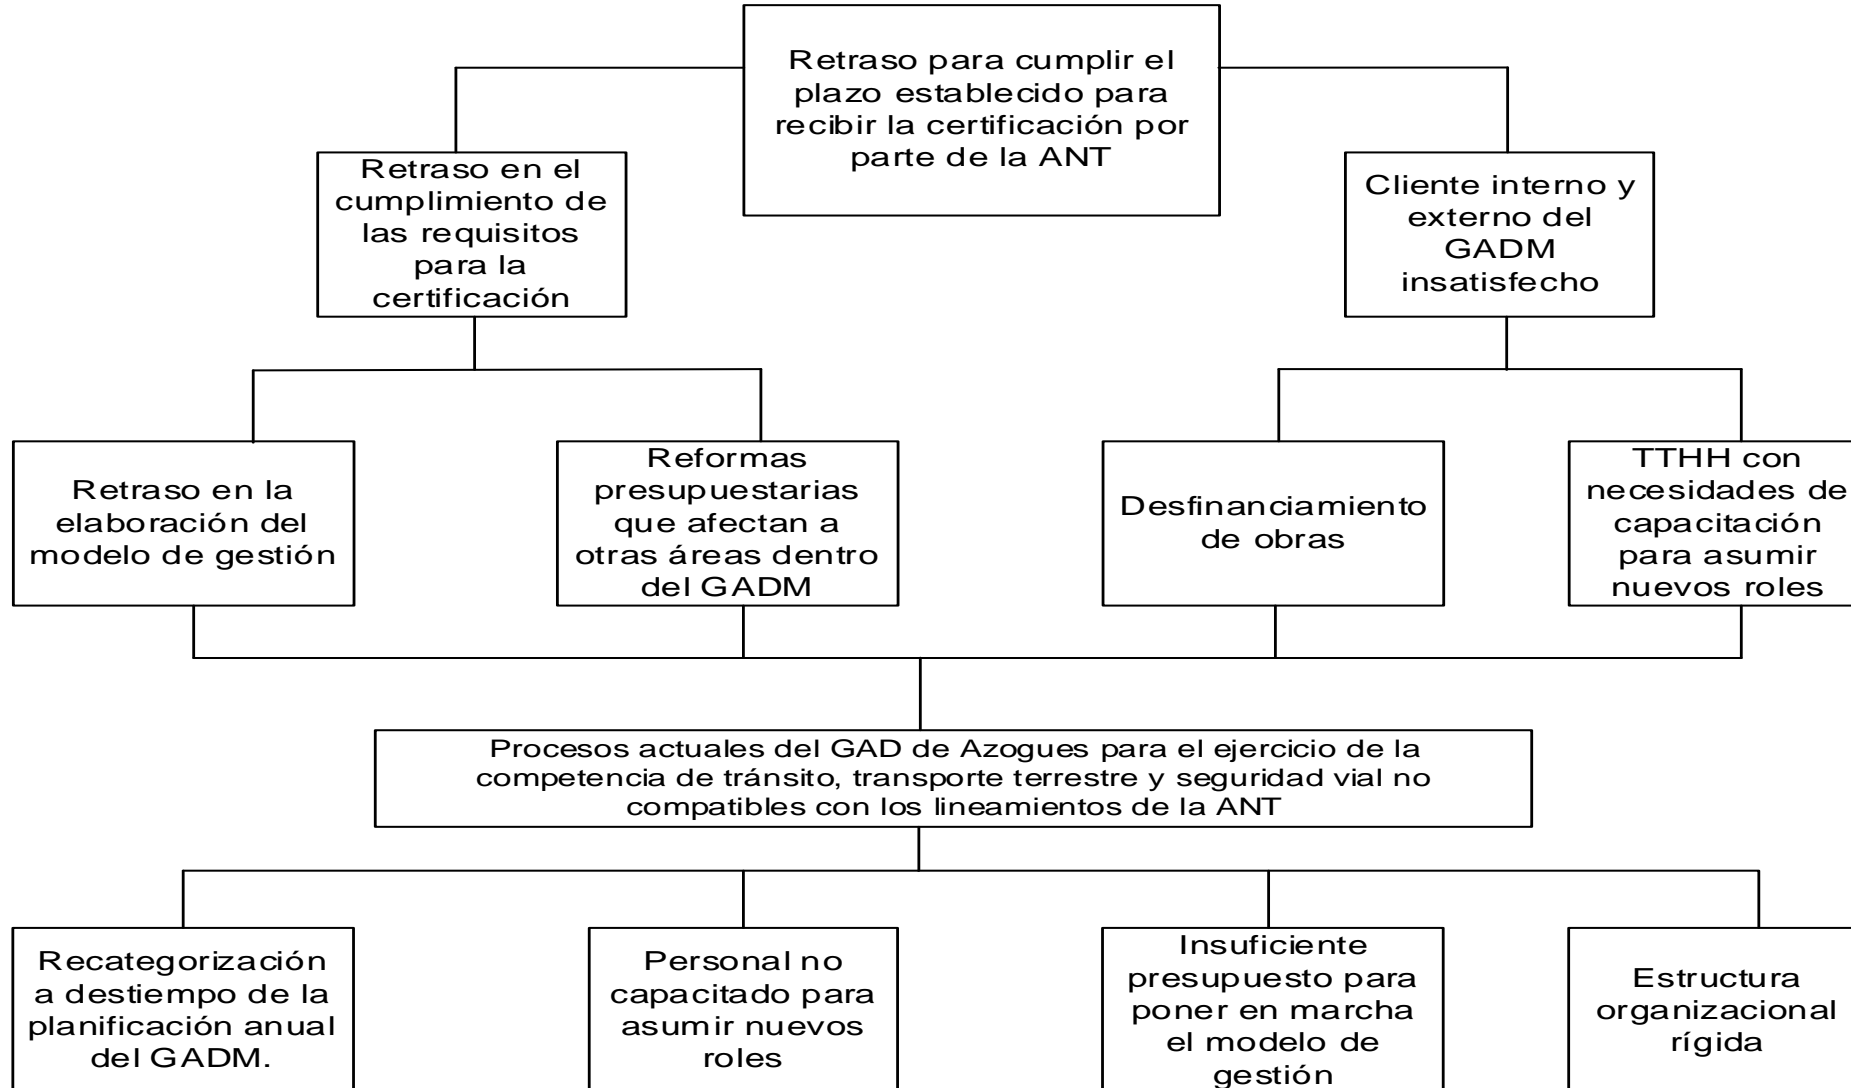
Retraso para cumplir el plazo establecido para recibir la certificación por parte de la ANT

Retraso en el cumplimiento de las requisitos para la certificación

Cliente interno y externo del GADM insatisfecho

Retraso en la elaboración del modelo de gestión

Reformas presupuestarias que afectan a otras áreas dentro del GADM

Desfinanciamiento de obras

TTHH con necesidades de capacitación para asumir nuevos roles

Procesos actuales del GAD de Azogues para el ejercicio de la competencia de tránsito, transporte terrestre y seguridad vial no compatibles con los lineamientos de la ANT

Recategorización a destiempo de la planificación anual del GADM.

Personal no capacitado para asumir nuevos roles

Insuficiente presupuesto para poner en marcha el modelo de gestión

Estructura organizacional rígida